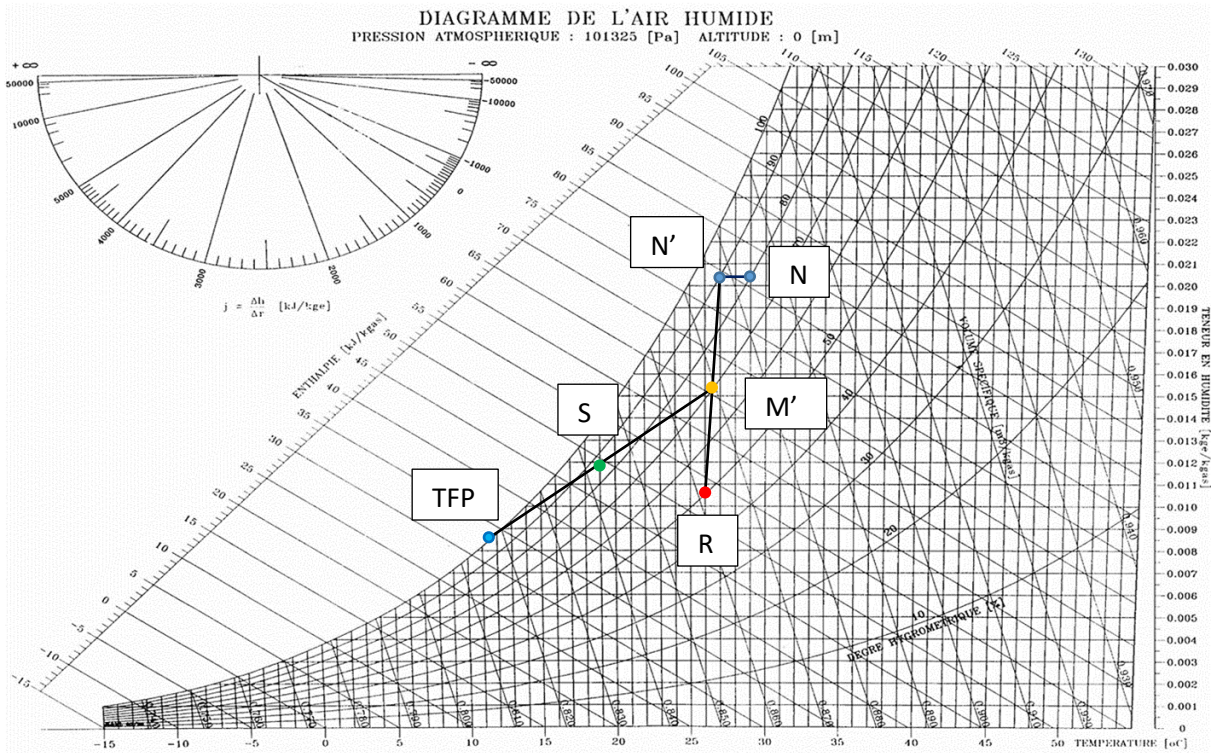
DIAGRAMME DE L'AIR HUMIDE
PRESSION ATMOSPHERIQUE : 101325 [Pa] ALTITUDE : 0 [m]

$+\infty$
$-\infty$
50000
10000
5000
4000
3000
2000
1000
0
-1000
-10000
-50000

$j = \frac{\Delta h}{\Delta r}$ [kJ/kge]

ENTHALPIE [kJ/kgas]

-15
-10
-5
0
5
10
15
20
25
30
35
40
45
50
55
60
65
70
75
80
85
90
95
100
105
110
115
120
125
130

N'
N
S
M'
TFP
R

VOLUME SPECIFIQUE [m3/kgas]
DEGRE HYGROMETRIQUE [%]
TENEUR EN HUMIDITE [kge/kgas]

100
80
60
50
40
30
20
10

0.960
0.950
0.940
0.930
0.920

0.030
0.029
0.028
0.027
0.026
0.025
0.024
0.023
0.022
0.021
0.020
0.019
0.018
0.017
0.016
0.015
0.014
0.013
0.012
0.011
0.010
0.009
0.008
0.007
0.006
0.005
0.004
0.003
0.002
0.001
0

0.750
0.760
0.770
0.780
0.790
0.800
0.810
0.820
0.830
0.840
0.850
0.860
0.870
0.880
0.890
0.900
0.910
0.920

-15
-10
-5
0
5
10
15
20
25
30
35
40
45
50
TEMPERATURE [oC]